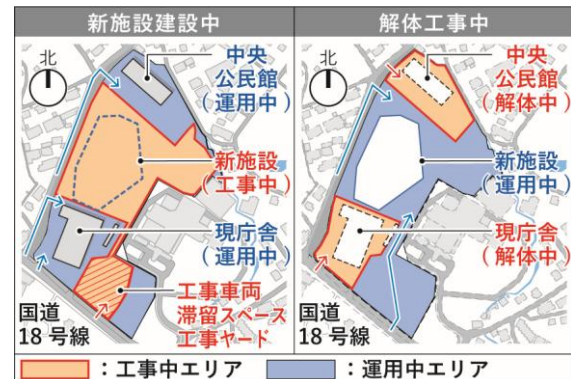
新施設建設中

北

中央
公民館
(運用中)

新施設
(工事中)

現庁舎
(運用中)

工事車両
滞留スペース
工事ヤード

国道
18号線

解体工事中

北

中央
公民館
(解体中)

新施設
(運用中)

現庁舎
(解体中)

国道
18号線

:工事中エリア
:運用中エリア